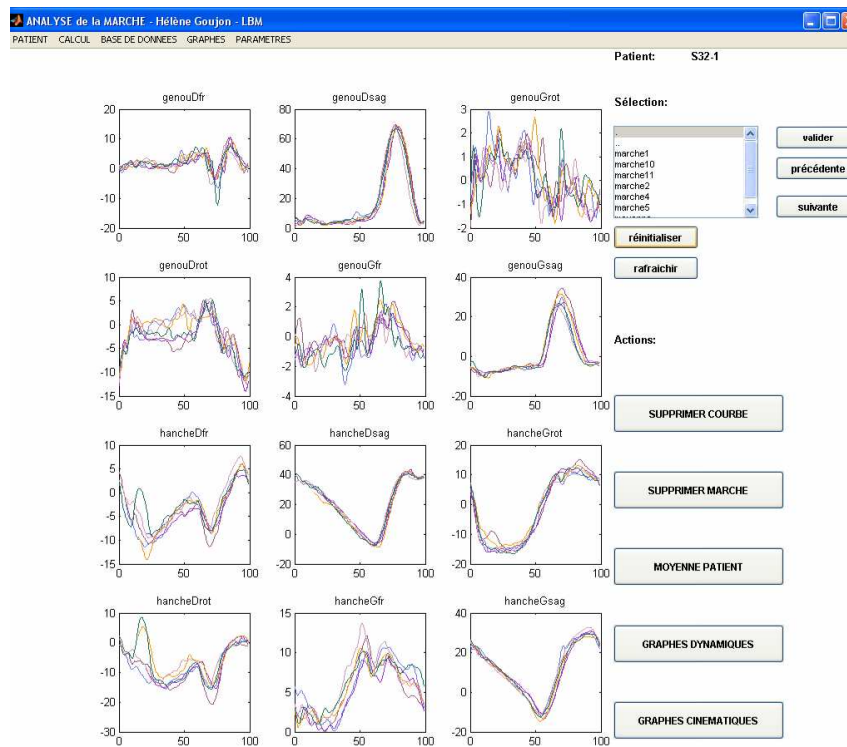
ANALYSE de la MARCHE - Hélène Goujon - LBM

PATIENT CALCUL BASE DE DONNEES GRAPHES PARAMETRES

Patient: S32-1

genouDfr
20 10 0 -10 -20
0 50 100

genouDsag
80 60 40 20 0
0 50 100

genouGrot
3 2 1 0 -1 -2
0 50 100

Sélection:

.
..
marche1
marche10
marche11
marche2
marche4
marche5

valider
précédente
suivante

réinitialiser
rafraichir

genouDrot
10 5 0 -5 -10 -15
0 50 100

genouGfr
4 2 0 -2 -4
0 50 100

genouGsag
40 20 0 -20
0 50 100

Actions:

hancheDfr
10 5 0 -5 -10 -15
0 50 100

hancheDsag
60 40 20 0 -20
0 50 100

hancheGrot
20 10 0 -10 -20
0 50 100

SUPPRIMER COURBE

SUPPRIMER MARCHE

MOYENNE PATIENT

hancheDrot
10 0 -10 -20 -30
0 50 100

hancheGfr
15 10 5 0
0 50 100

hancheGsag
40 20 0 -20
0 50 100

GRAPHES DYNAMIQUES

GRAPHES CINEMATIQUES